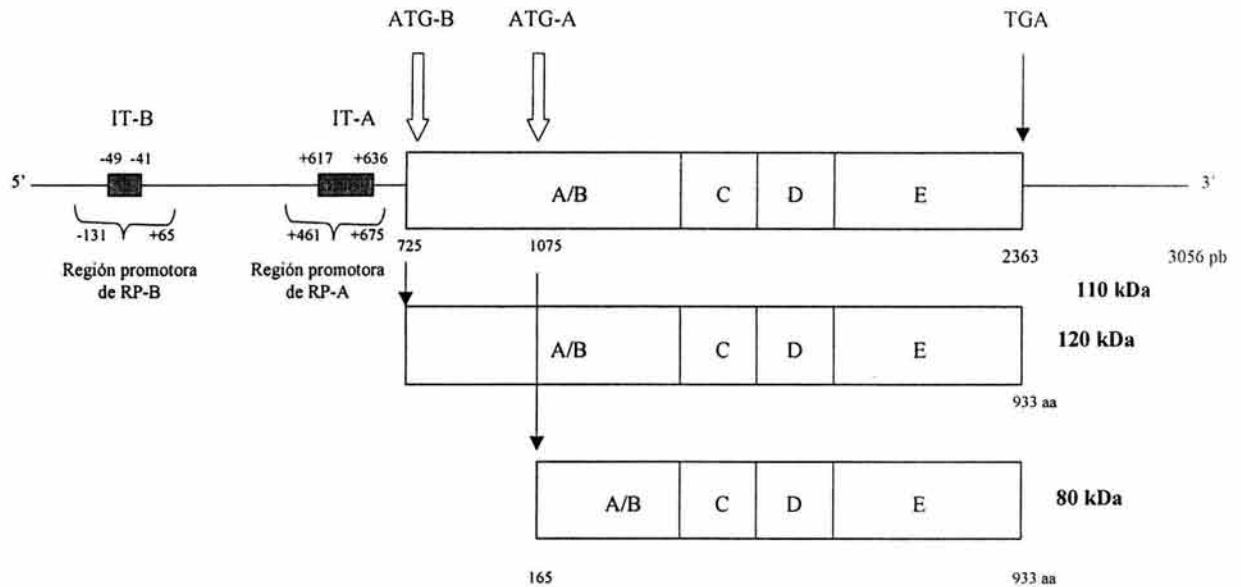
ATG-B ATG-A TGA

IT-B IT-A

-49 -41 +617 +636

5' A/B C D E 3'

-131 +65 +461 +675

725 1075 2363 3056 pb

Región promotora de RP-B

Región promotora de RP-A

110 kDa

A/B C D E

120 kDa

933 aa

A/B C D E

80 kDa

165

933 aa